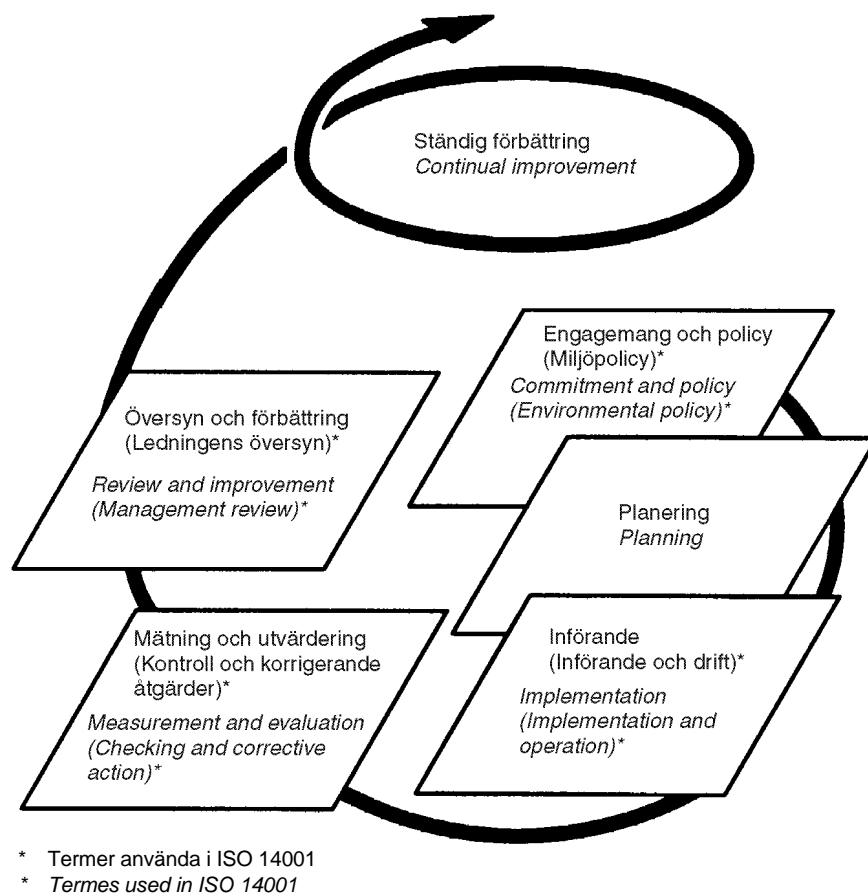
Ständig förbättring
*Continual improvement*

Engagemang och policy (Miljöpolicy)*
*Commitment and policy (Environmental policy)**

Översyn och förbättring (Ledningens översyn)*

*Review and improvement (Management review)**

Planering
*Planning*

Mätning och utvärdering (Kontroll och korrigerande åtgärder)*
*Measurement and evaluation (Checking and corrective action)**

Införande (Införande och drift)*
*Implementation (Implementation and operation)**

* Termer använda i ISO 14001
* *Termes used in ISO 14001*